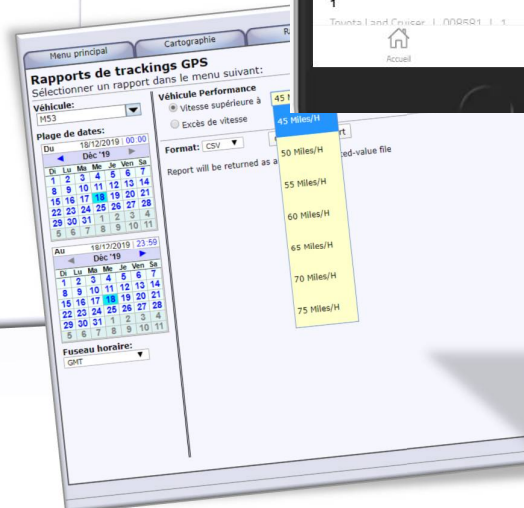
1
Toyota Land Cruiser | 008681 | 1
Accueil

Menu principal
Cartographie
Ra

Rapports de trackings GPS
Sélectionner un rapport dans le menu suivant:

Véhicule:
M53

Plage de dates:
Du 18/12/2019 00:00
◄ Déc '19 ►
| Di | Lu | Ma | Me | Je | Ven | Sa |
|---|---|---|---|---|---|---|
| 1 | 2 | 3 | 4 | 5 | 6 | 7 |
| 8 | 9 | 10 | 11 | 12 | 13 | 14 |
| 15 | 16 | 17 | 18 | 19 | 20 | 21 |
| 22 | 23 | 24 | 25 | 26 | 27 | 28 |
| 29 | 30 | 31 | 1 | 2 | 3 | 4 |
| 5 | 6 | 7 | 8 | 9 | 10 | 11 |

Au 18/12/2019 23:59
◄ Déc '19 ►
| Di | Lu | Ma | Me | Je | Ven | Sa |
|---|---|---|---|---|---|---|
| 1 | 2 | 3 | 4 | 5 | 6 | 7 |
| 8 | 9 | 10 | 11 | 12 | 13 | 14 |
| 15 | 16 | 17 | 18 | 19 | 20 | 21 |
| 22 | 23 | 24 | 25 | 26 | 27 | 28 |
| 29 | 30 | 31 | 1 | 2 | 3 | 4 |
| 5 | 6 | 7 | 8 | 9 | 10 | 11 |

Fuseau horaire:
GMT

Véhicule Performance
Vitesse supérieure à 45 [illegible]
Excès de vitesse
Format: CSV
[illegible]rt
Report will be returned as a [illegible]ted-value file

45 Miles/H
50 Miles/H
55 Miles/H
60 Miles/H
65 Miles/H
70 Miles/H
75 Miles/H